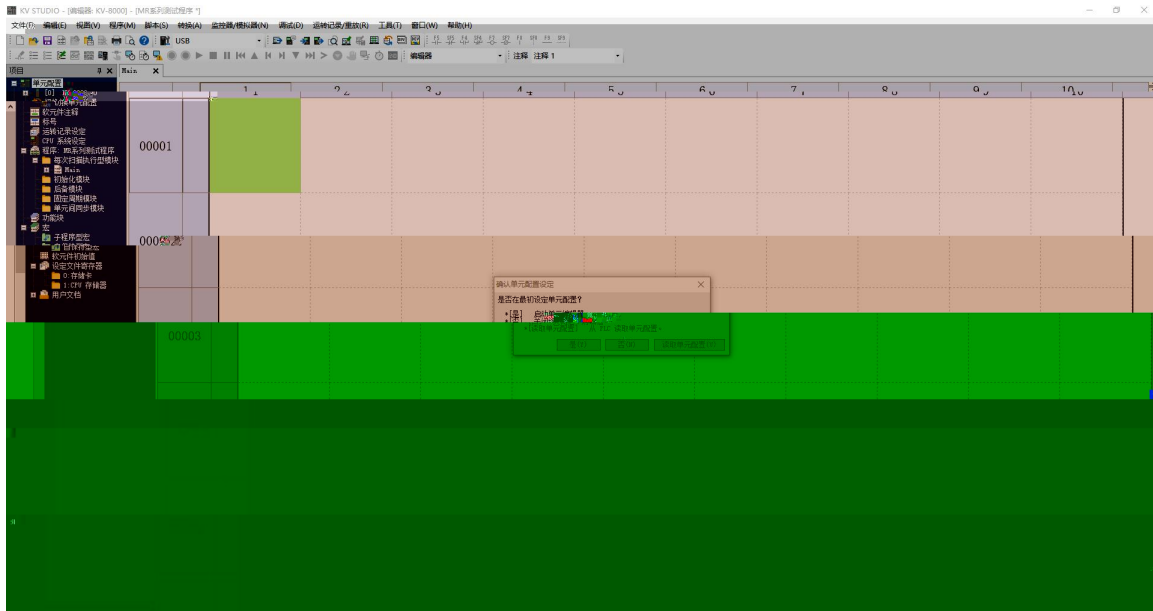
KV STUDIO - [编辑器: KV-8000] - [MR系列测试程序 *]

文件(F) 编辑(E) 视图(V) 程序(M) 脚本(S) 转换(A) 监控器/模拟器(N) 调试(D) 运转记录/重放(R) 工具(T) 窗口(W) 帮助(H)

USB

编辑器

注释 注释 1

项目

Main

单元配置

[0] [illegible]

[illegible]单元配置

软元件注释

标号

运转记录设定

CPU 系统设定

程序: MR系列测试程序

每次扫描执行型模块

Main

初始化模块

后备模块

固定周期模块

单元间同步模块

功能块

宏

子程序型宏

自保持型宏

软元件初始值

设定文件寄存器

0: 存储卡

1: CPU 存储器

用户文档

1 2 3 4 5 6 7 8 9 10

00001

0000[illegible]

00003

确认单元配置设定

是否在最初设定单元配置?

[是] 启动单元编辑器 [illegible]

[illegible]读取单元配置 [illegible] 从 PLC 读取单元配置

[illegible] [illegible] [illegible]